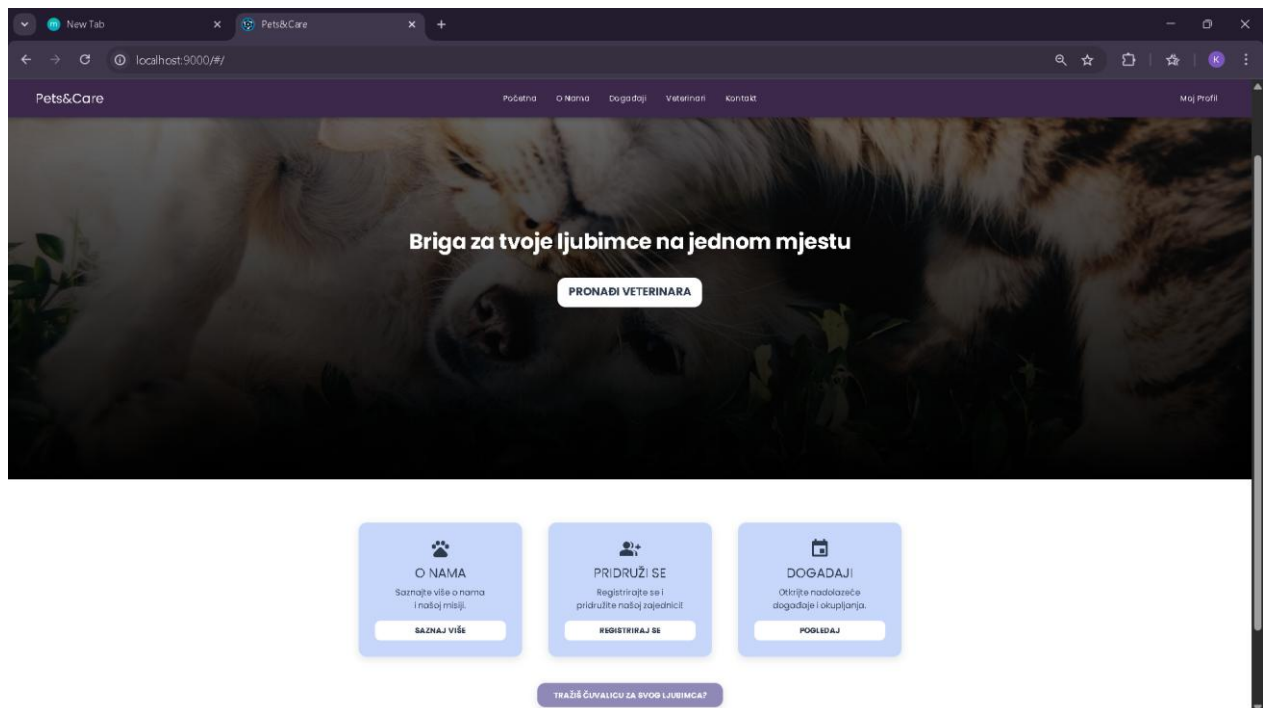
New Tab
Pets&Care
localhost:9000/#/

Pets&Care
Početna O Nama Događaji Veterinari Kontakt
Moj Profil

Briga za tvoje ljubimce na jednom mjestu
PRONAĐI VETERINARA

O NAMA
Saznajte više o nama i našoj misiji.
SAZNAJ VIŠE

PRIDRUŽI SE
Registrirajte se i pridružite našoj zajednici!
REGISTRIRAJ SE

DOGAĐAJI
Otkrijte nadolazeće događaje i okupljanja.
POGLEDAJ

TRAŽIŠ ČUVALICU ZA SVOG LJUBIMCA?